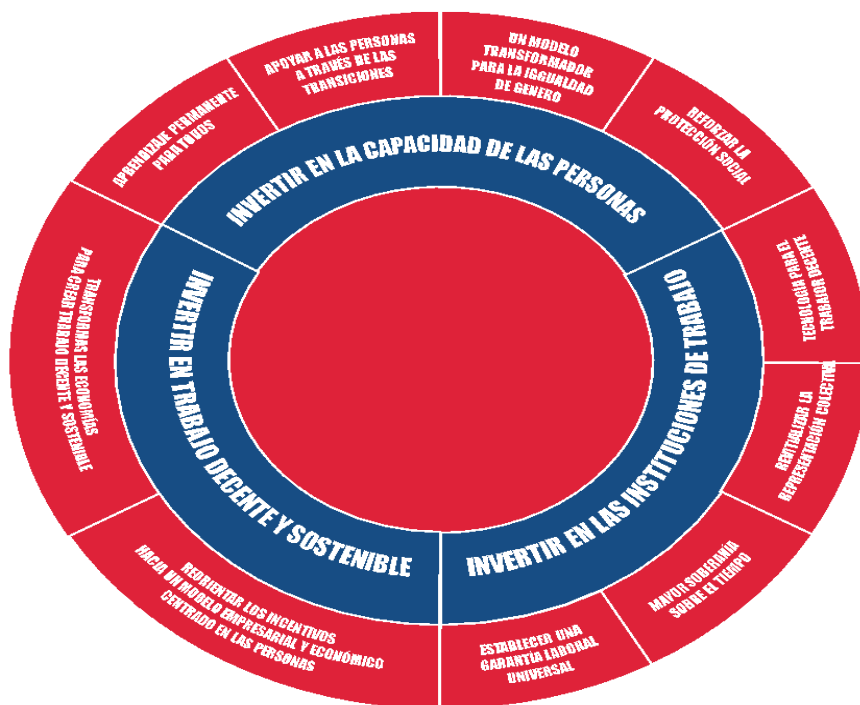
INVERTIR EN LA CAPACIDAD DE LAS PERSONAS

INVERTIR EN LAS INSTITUCIONES DE TRABAJO

INVERTIR EN TRABAJO DECENTE Y SOSTENIBLE

APOYAR A LAS PERSONAS A TRAVÉS DE LAS TRANSICIONES

UN MODELO TRANSFORMADOR PARA LA IGUALDAD DE GENERO

REFORZAR LA PROTECCIÓN SOCIAL

TECNOLOGIA PARA EL TRABAJO DECENTE

REVITALIZAR LA REPRESENTACIÓN COLECTIVA

MAYOR SOBERANÍA SOBRE EL TIEMPO

ESTABLECER UNA GARANTÍA LABORAL UNIVERSAL

REORIENTAR LOS INCENTIVOS HACIA UN MODELO EMPRESARIAL Y ECONÓMICO CENTRADO EN LAS PERSONAS

TRANSFORMAR LAS ECONOMÍAS PARA CREAR TRABAJO DECENTE Y SOSTENIBLE

APRENDIZAJE PERMANENTE PARA TODOS